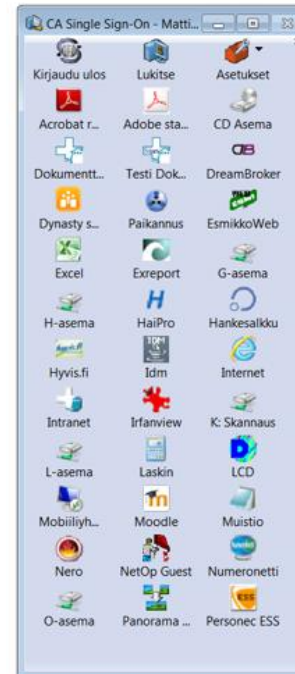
CA Single Sign-On - Matti...

Kirjaudu ulos
Lukitse
Asetukset
Acrobat r...
Adobe sta...
CD Asema
Dokumentt...
Testi Dok...
DreamBroker
Dynasty s...
Paikannus
EsmikkoWeb
Excel
Exreport
G-asema
H-asema
HaiPro
Hankesalkku
Hyvis.fi
Idm
Internet
Intranet
Irfanview
K: Skannaus
L-asema
Laskin
LCD
Mobiiliyh...
Moodle
Muistio
Nero
NetOp Guest
Numeronetti
O-asema
Panorama ...
Personec ESS